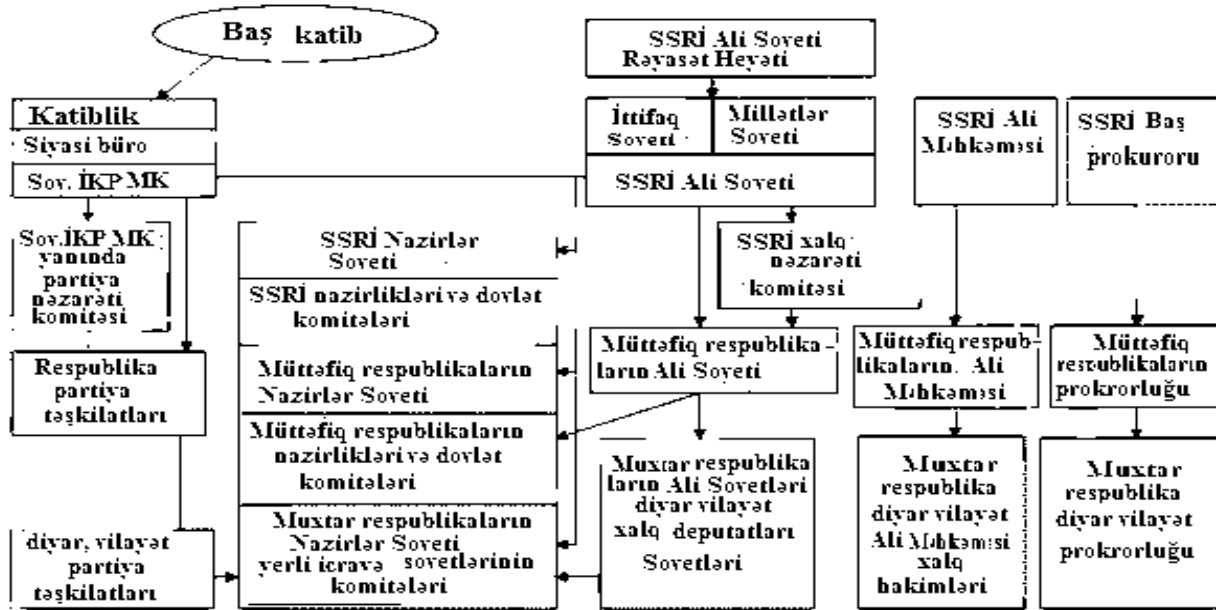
Baş katib

Katiblik

Siyasi büro

Sov. İKP MK

Sov.İKP MK yanında partiya nəzarəti komitəsi

Respublika partiya təşkilatları

diyar, vilayət partiya təşkilatları

SSRİ Ali Soveti Rəyasət Heyəti

İttifaq Soveti

Millətlər Soveti

SSRİ Ali Soveti

SSRİ Nazirlər Soveti

SSRİ nazirlikləri və dövlət komitələri

Müttəfiq respublikaların Nazirlər Soveti

Müttəfiq respublikaların nazirlikləri və dövlət komitələri

Muxtar respublikaların Nazirlər Soveti yerli icraya sovetlərinin komitələri

SSRİ xalq nəzarəti komitəsi

Müttəfiq respublikaların Ali Soveti

Muxtar respublikaların Ali Sovetləri diyar vilayət xalq deputatları Sovetləri

SSRİ Ali Məhkəməsi

Müttəfiq respublikaların Ali Məhkəməsi

Muxtar respublika diyar vilayət Ali Məhkəməsi xalq hakimləri

SSRİ Baş prokuroru

Müttəfiq respublikaların prokrorluğu

Muxtar respublika diyar vilayət prokrorluğu